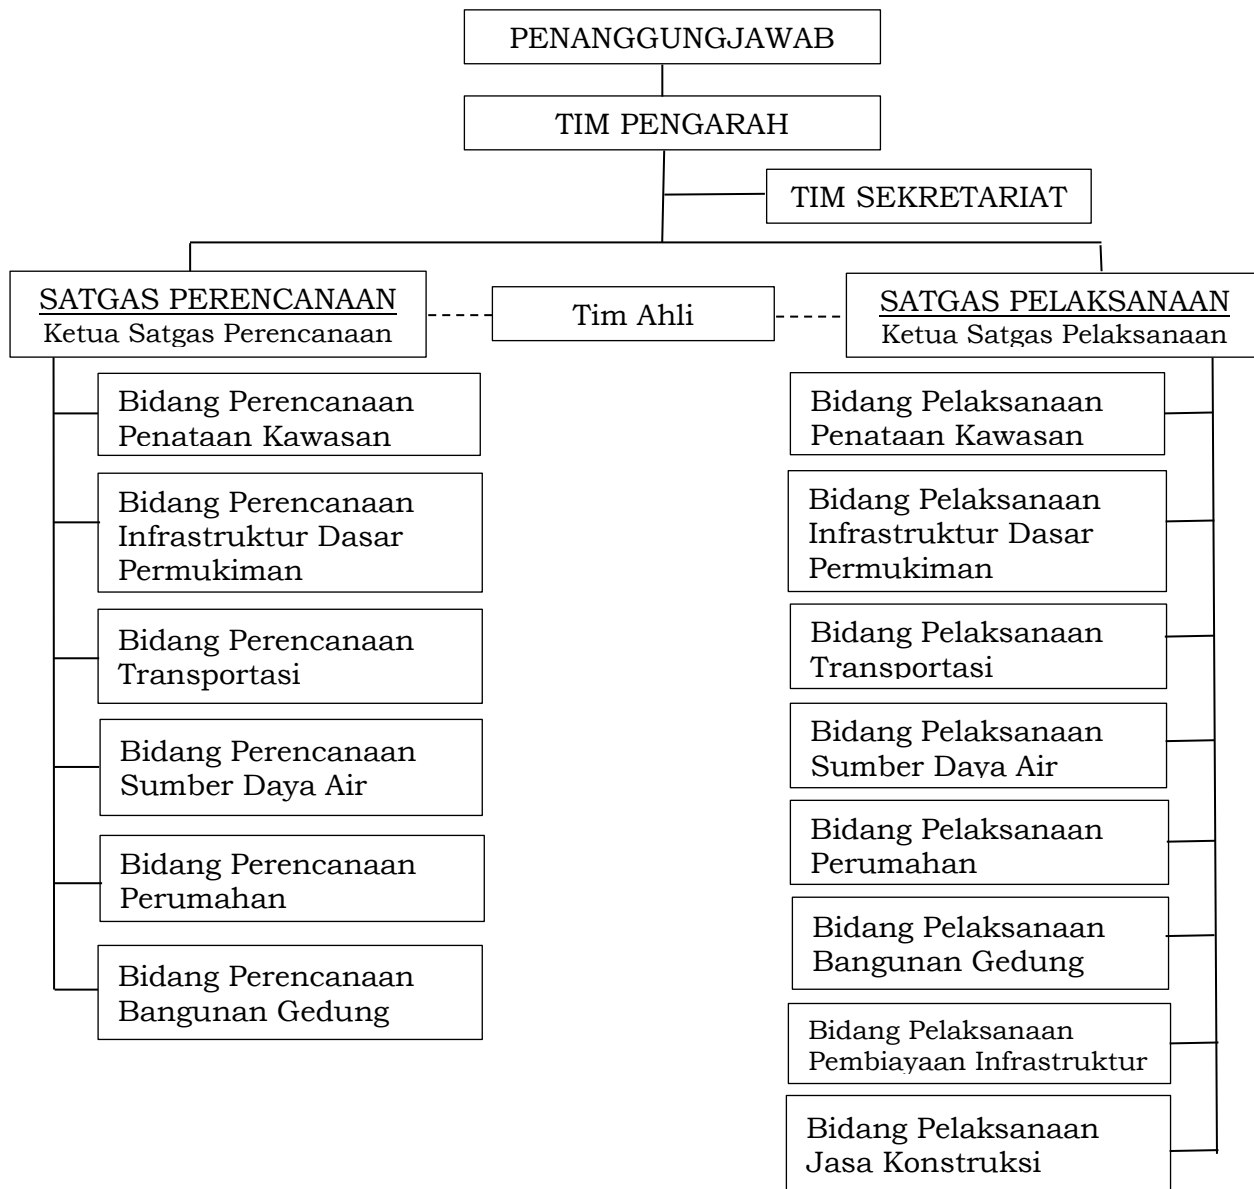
PENANGGUNGJAWAB

TIM PENGARAH

TIM SEKRETARIAT

SATGAS PERENCANAAN
Ketua Satgas Perencanaan

Tim Ahli

SATGAS PELAKSANAAN
Ketua Satgas Pelaksanaan

Bidang Perencanaan Penataan Kawasan

Bidang Perencanaan Infrastruktur Dasar Permukiman

Bidang Perencanaan Transportasi

Bidang Perencanaan Sumber Daya Air

Bidang Perencanaan Perumahan

Bidang Perencanaan Bangunan Gedung

Bidang Pelaksanaan Penataan Kawasan

Bidang Pelaksanaan Infrastruktur Dasar Permukiman

Bidang Pelaksanaan Transportasi

Bidang Pelaksanaan Sumber Daya Air

Bidang Pelaksanaan Perumahan

Bidang Pelaksanaan Bangunan Gedung

Bidang Pelaksanaan Pembiayaan Infrastruktur

Bidang Pelaksanaan Jasa Konstruksi